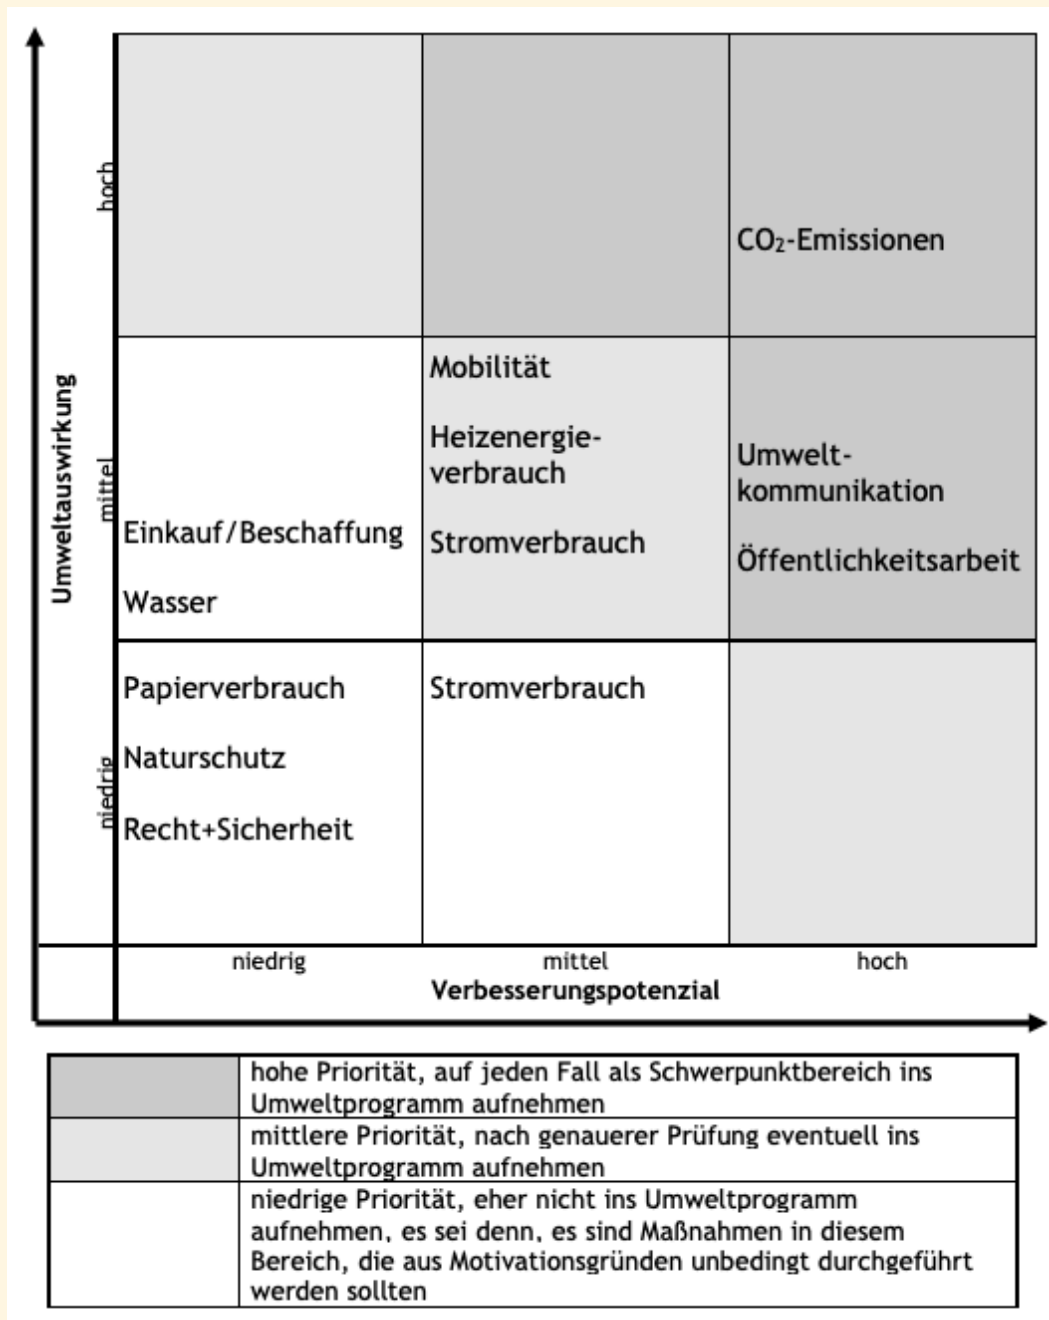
Umweltauswirkung

| | niedrig | mittel | hoch |
|---|---|---|---|
| hoch | | | $CO_2$-Emissionen |
| mittel | Einkauf/Beschaffung<br>Wasser | Mobilität<br>Heizenergieverbrauch<br>Stromverbrauch | Umweltkommunikation<br>Öffentlichkeitsarbeit |
| niedrig | Papierverbrauch<br>Naturschutz<br>Recht+Sicherheit | Stromverbrauch | |

Verbesserungspotenzial

| | |
|---|---|
| | hohe Priorität, auf jeden Fall als Schwerpunktbereich ins Umweltprogramm aufnehmen |
| | mittlere Priorität, nach genauerer Prüfung eventuell ins Umweltprogramm aufnehmen |
| | niedrige Priorität, eher nicht ins Umweltprogramm aufnehmen, es sei denn, es sind Maßnahmen in diesem Bereich, die aus Motivationsgründen unbedingt durchgeführt werden sollten |